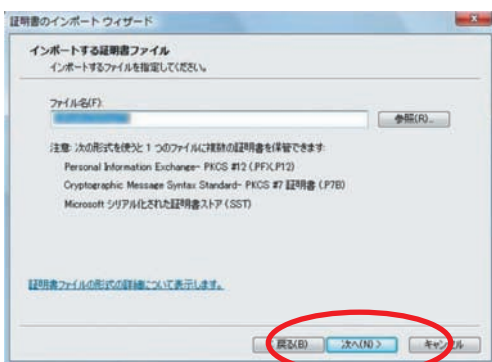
証明書のインポート ウィザード

インポートする証明書ファイル
インポートするファイルを指定してください。

ファイル名(F):
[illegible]
参照(R)...

注意: 次の形式を使うと 1 つのファイルに複数の証明書を保管できます:
Personal Information Exchange- PKCS #12 (.PFX,.P12)
Cryptographic Message Syntax Standard- PKCS #7 証明書 (.P7B)
Microsoft シリアル化された証明書ストア (.SST)

証明書ファイルの形式の詳細について表示します。

< 戻る(B)
次へ(N) >
キャンセル